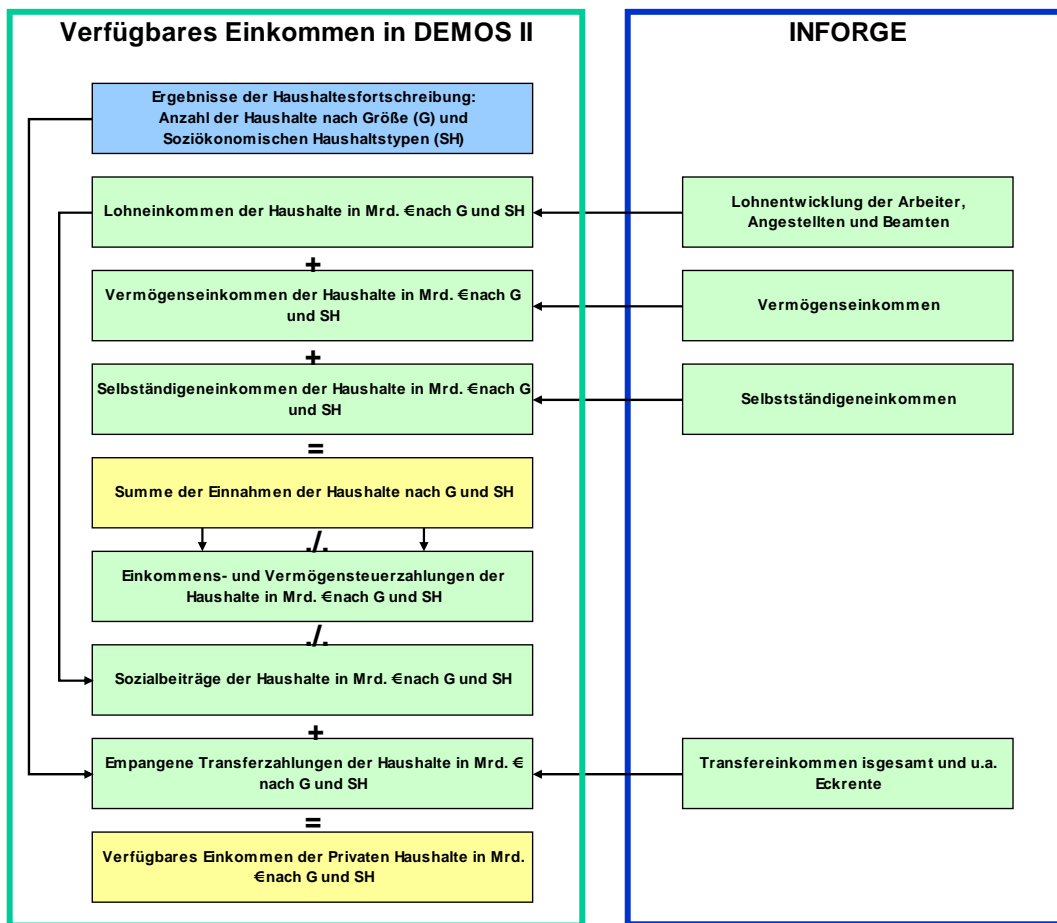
Verfügbares Einkommen in DEMOS II

INFORGE

Ergebnisse der Haushaltesfortschreibung: Anzahl der Haushalte nach Größe (G) und Soziökonomischen Haushaltstypen (SH)

Lohneinkommen der Haushalte in Mrd. €nach G und SH

Lohnentwicklung der Arbeiter, Angestellten und Beamten

+

Vermögenseinkommen der Haushalte in Mrd. €nach G und SH

Vermögenseinkommen

+

Selbständigeneinkommen der Haushalte in Mrd. €nach G und SH

Selbstständigeneinkommen

=

Summe der Einnahmen der Haushalte nach G und SH

./.

Einkommens- und Vermögensteuerzahlungen der Haushalte in Mrd. €nach G und SH

./.

Sozialbeiträge der Haushalte in Mrd. €nach G und SH

+

Empangene Transferzahlungen der Haushalte in Mrd. € nach G und SH

Transfereinkommen isgesamt und u.a. Eckrente

=

Verfügbares Einkommen der Privaten Haushalte in Mrd. €nach G und SH